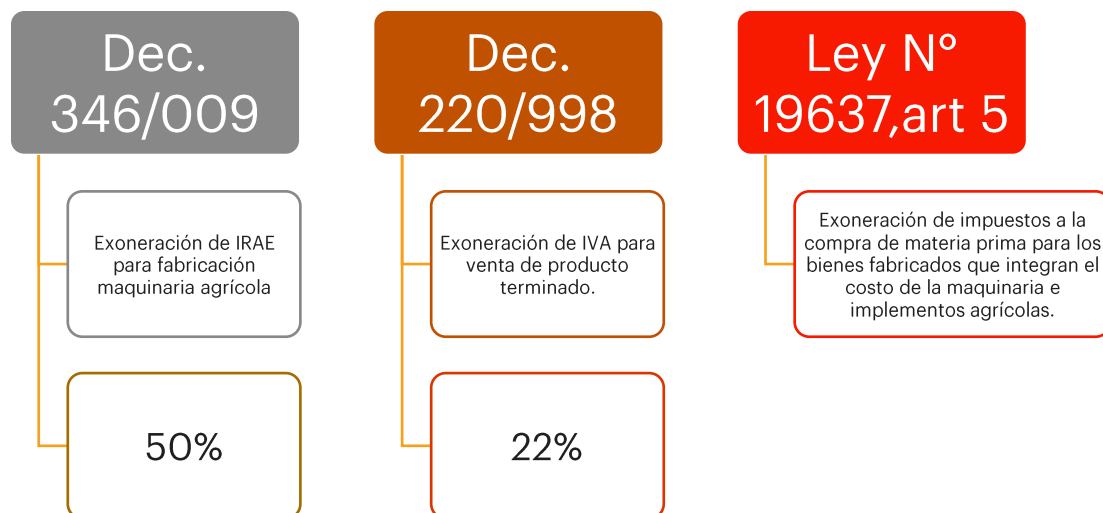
Dec. 346/009

Exoneración de IRAE para fabricación maquinaria agrícola

50%

Dec. 220/998

Exoneración de IVA para venta de producto terminado.

22%

Ley N° 19637,art 5

Exoneración de impuestos a la compra de materia prima para los bienes fabricados que integran el costo de la maquinaria e implementos agrícolas.